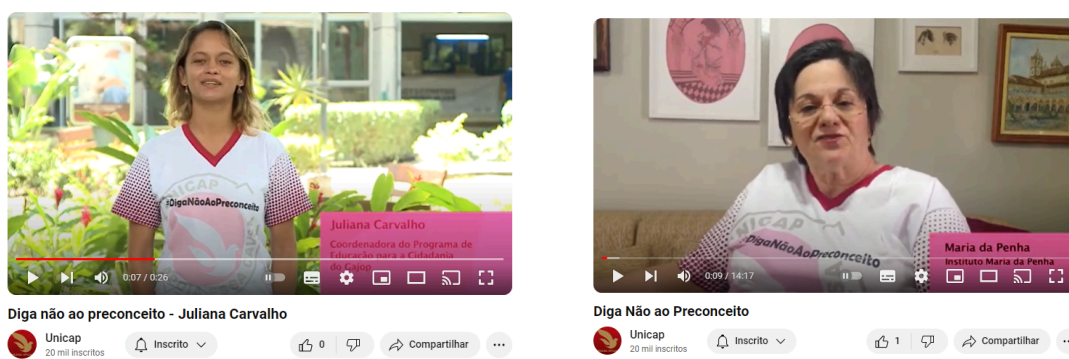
UNICAP
#DigaNãoAoPreconceito
Juliana Carvalho
Coordenadora do Programa de Educação para a Cidadania do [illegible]
0:07 / 0:26

Diga não ao preconceito - Juliana Carvalho
Unicap
20 mil inscritos
Inscrito
0
Compartilhar

UNICAP
#DigaNãoAoPreconceito
Maria da Penha
Instituto Maria da Penha
0:09 / 14:17

Diga Não ao Preconceito
Unicap
20 mil inscritos
Inscrito
1
Compartilhar